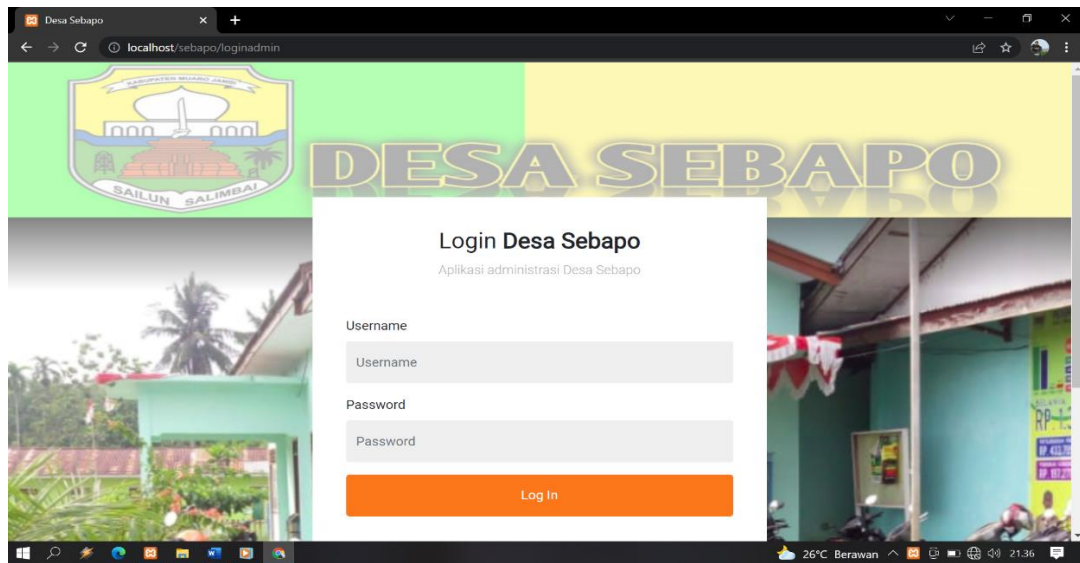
Desa Sebapo

localhost/sebapo/loginadmin

KABUPATEN MUARO JAMBI

SAILUN SALIMBAI

DESA SEBAPO

Login Desa Sebapo

Aplikasi administrasi Desa Sebapo

Username

Username

Password

Password

Log In

26°C Berawan 21.36